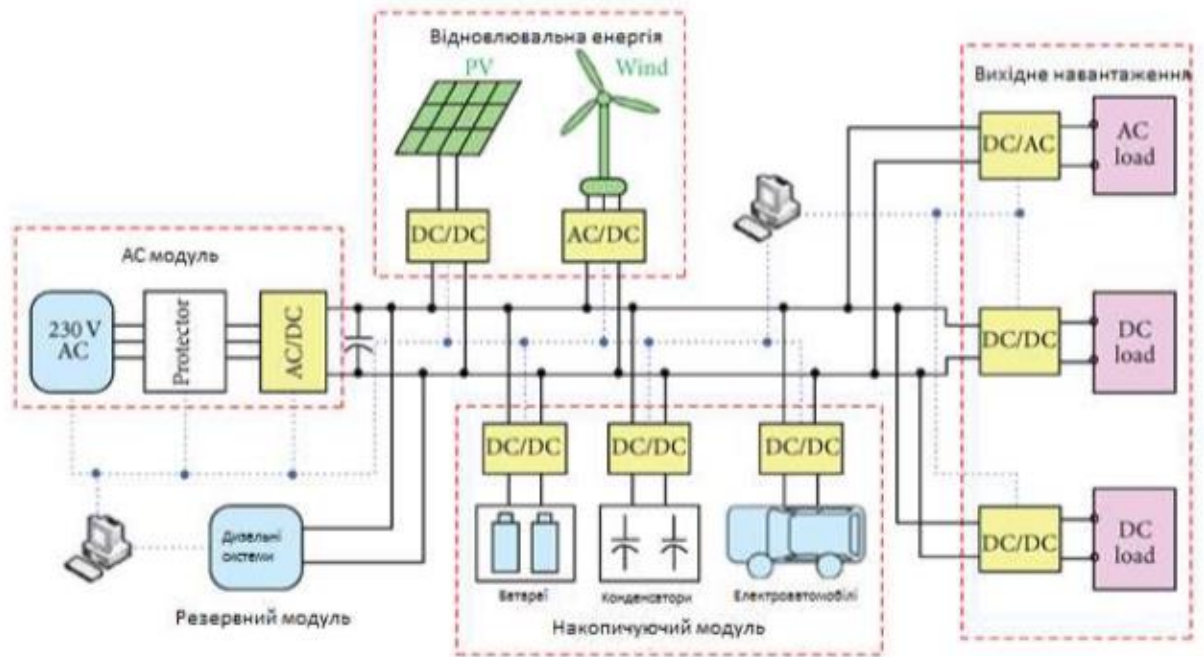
Відновлювальна енергія

PV

Wind

DC/DC

AC/DC

Вихідне навантаження

DC/AC

AC load

DC/DC

DC load

DC/DC

DC load

AC модуль

230 V AC

Protector

AC/DC

DC/DC

DC/DC

DC/DC

Дизельні системи

Резервний модуль

Батареї

Конденсатори

Електроавтомобілі

Накопичуючий модуль